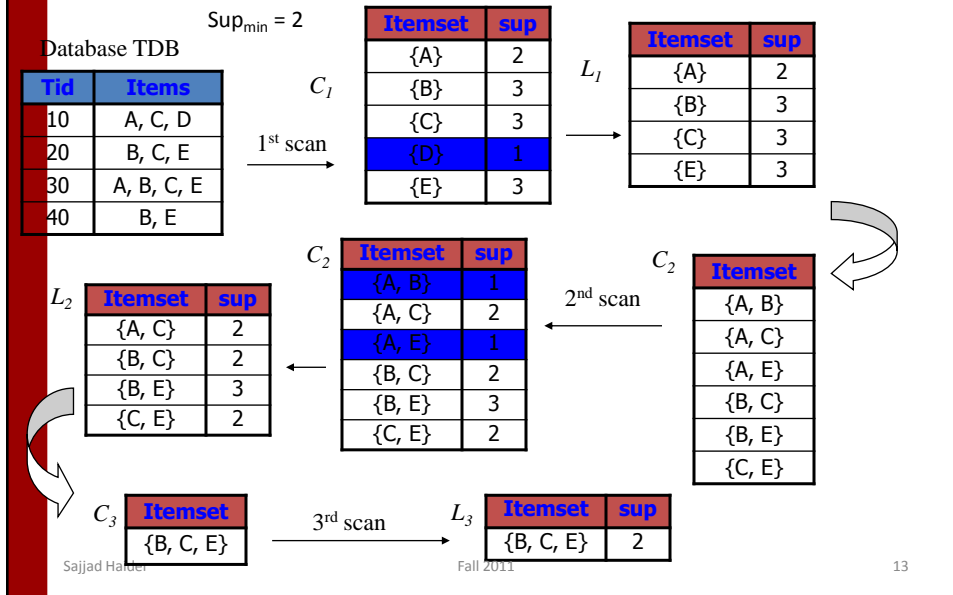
$Sup_{min} = 2$

Database TDB

| Tid | Items |
|---|---|
| 10 | A, C, D |
| 20 | B, C, E |
| 30 | A, B, C, E |
| 40 | B, E |

1st scan

$C_1$

| Itemset | sup |
|---|---|
| {A} | 2 |
| {B} | 3 |
| {C} | 3 |
| {D} | 1 |
| {E} | 3 |

$L_1$

| Itemset | sup |
|---|---|
| {A} | 2 |
| {B} | 3 |
| {C} | 3 |
| {E} | 3 |

$C_2$

| Itemset |
|---|
| {A, B} |
| {A, C} |
| {A, E} |
| {B, C} |
| {B, E} |
| {C, E} |

2nd scan

$C_2$

| Itemset | sup |
|---|---|
| {A, B} | 1 |
| {A, C} | 2 |
| {A, E} | 1 |
| {B, C} | 2 |
| {B, E} | 3 |
| {C, E} | 2 |

$L_2$

| Itemset | sup |
|---|---|
| {A, C} | 2 |
| {B, C} | 2 |
| {B, E} | 3 |
| {C, E} | 2 |

$C_3$

| Itemset |
|---|
| {B, C, E} |

3rd scan

$L_3$

| Itemset | sup |
|---|---|
| {B, C, E} | 2 |

Sajjad Haider

Fall 2011

13